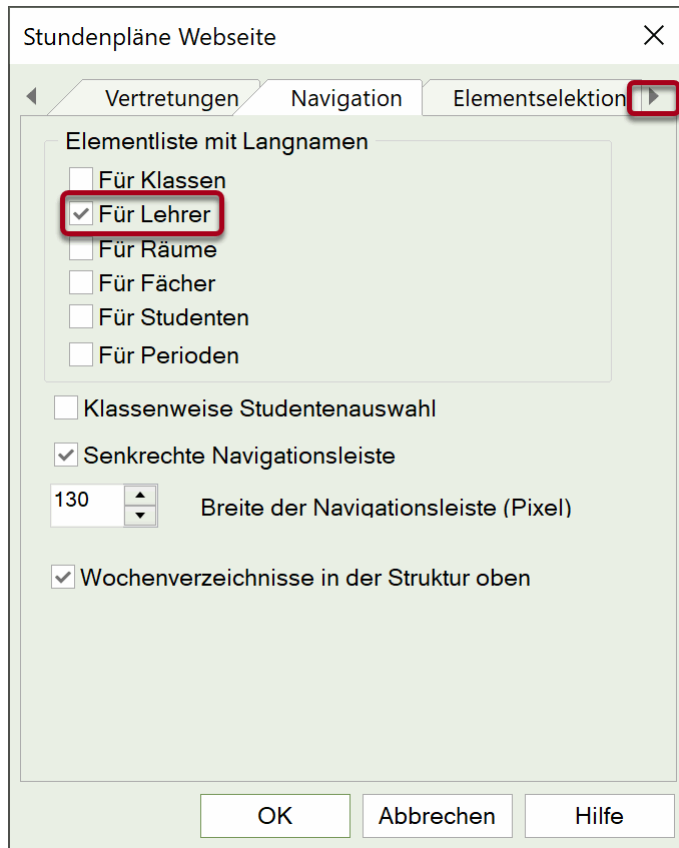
Stundenpläne Webseite

Vertretungen
Navigation
Elementselektion

Elementliste mit Langnamen
Für Klassen
Für Lehrer
Für Räume
Für Fächer
Für Studenten
Für Perioden

Klassenweise Studentenauswahl

Senkrechte Navigationsleiste

130
Breite der Navigationsleiste (Pixel)

Wochenverzeichnisse in der Struktur oben

OK
Abbrechen
Hilfe